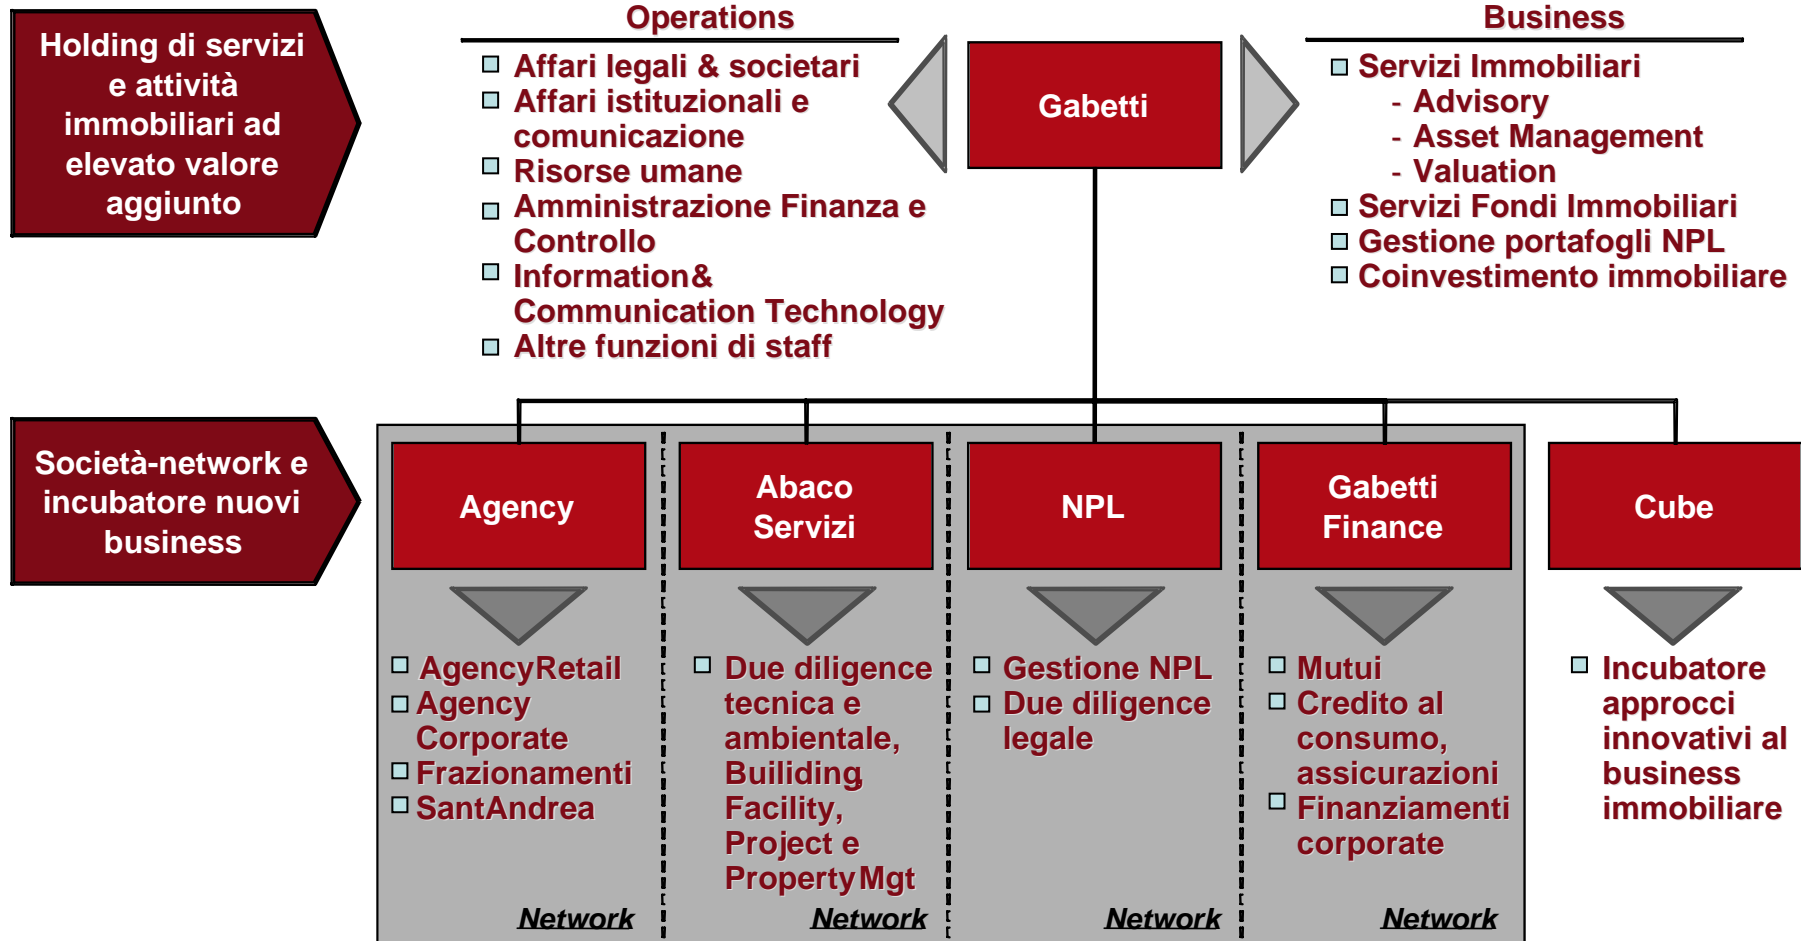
Holding di servizi e attività immobiliari ad elevato valore aggiunto

Operations

Affari legali & societari
Affari istituzionali e comunicazione
Risorse umane
Amministrazione Finanza e Controllo
Information& Communication Technology
Altre funzioni di staff

Gabetti

Business

Servizi Immobiliari
- Advisory
- Asset Management
- Valuation
Servizi Fondi Immobiliari
Gestione portafogli NPL
Coinvestimento immobiliare

Società-network e incubatore nuovi business

Agency

AgencyRetail
Agency Corporate
Frazionamenti
SantAndrea

Network

Abaco Servizi

Due diligence tecnica e ambientale, Builiding Facility, Project e Property Mgt

Network

NPL

Gestione NPL
Due diligence legale

Network

Gabetti Finance

Mutui
Credito al consumo, assicurazioni
Finanziamenti corporate

Network

Cube

Incubatore approcci innovativi al business immobiliare